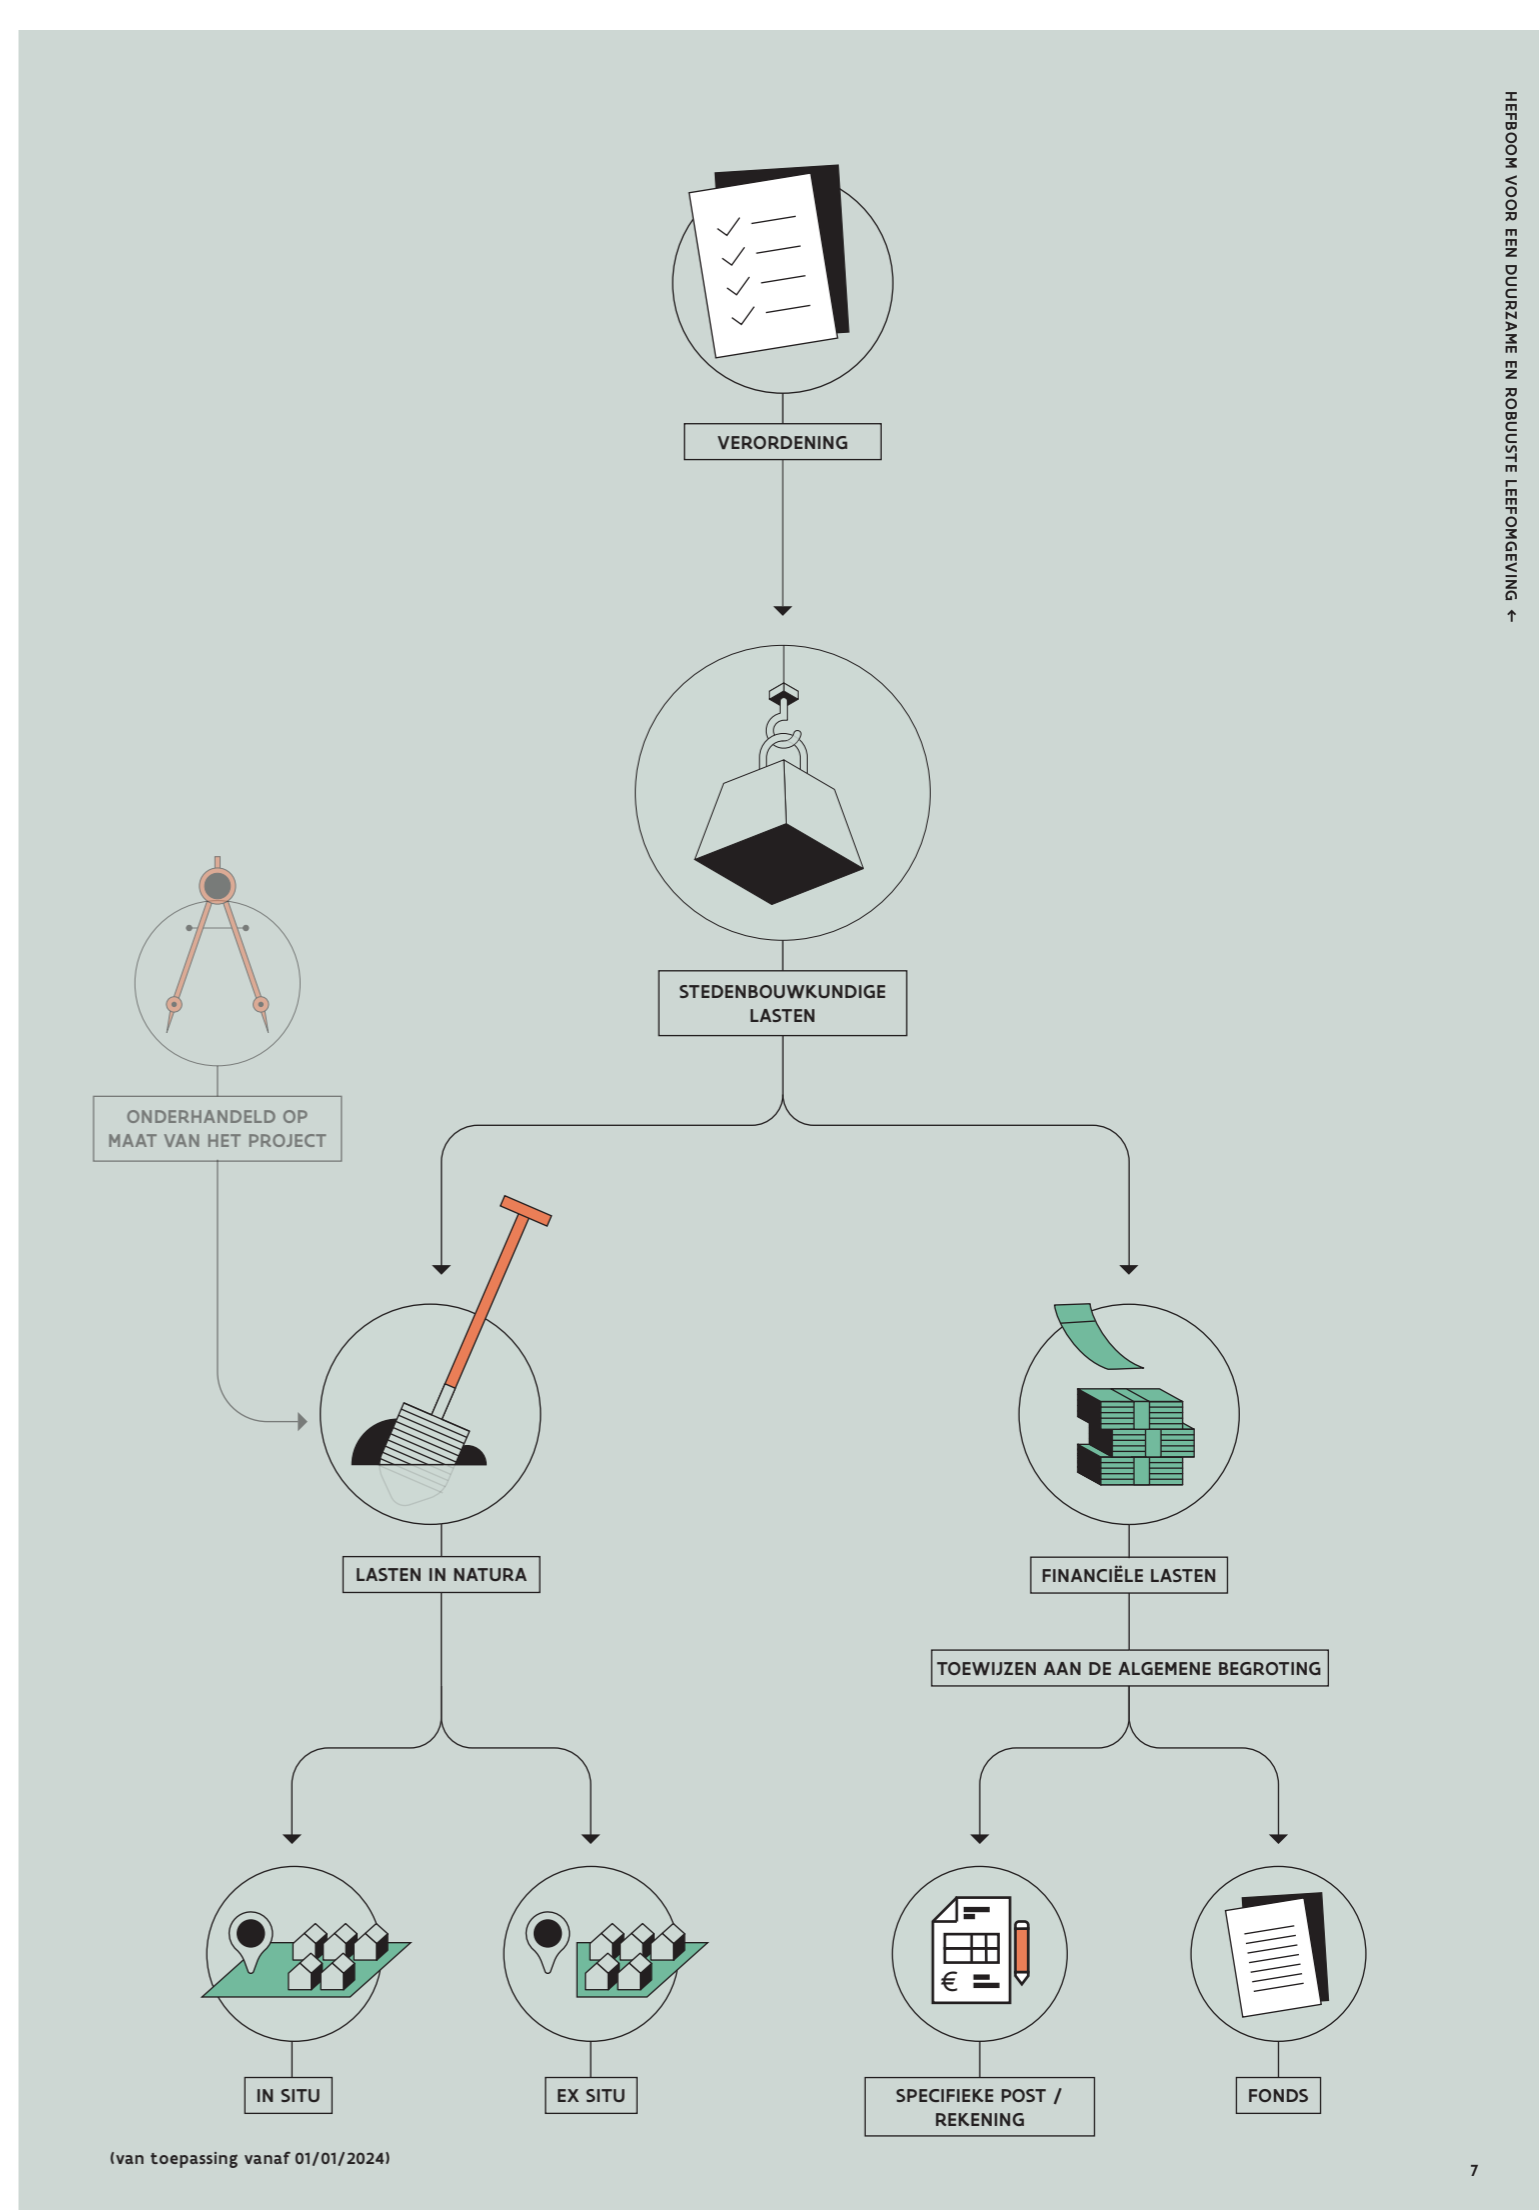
HEFBOOM VOOR EEN DUURZAME EN ROBUUSTE LEEFOMGEVING ↑

VERORDENING

STEDENBOUWKUNDIGE LASTEN

ONDERHANDELD OP MAAT VAN HET PROJECT

LASTEN IN NATURA

FINANCIËLE LASTEN

TOEWIJZEN AAN DE ALGEMENE BEGROTING

IN SITU

EX SITU

SPECIFIEKE POST / REKENING

FONDS

(van toepassing vanaf 01/01/2024)

7